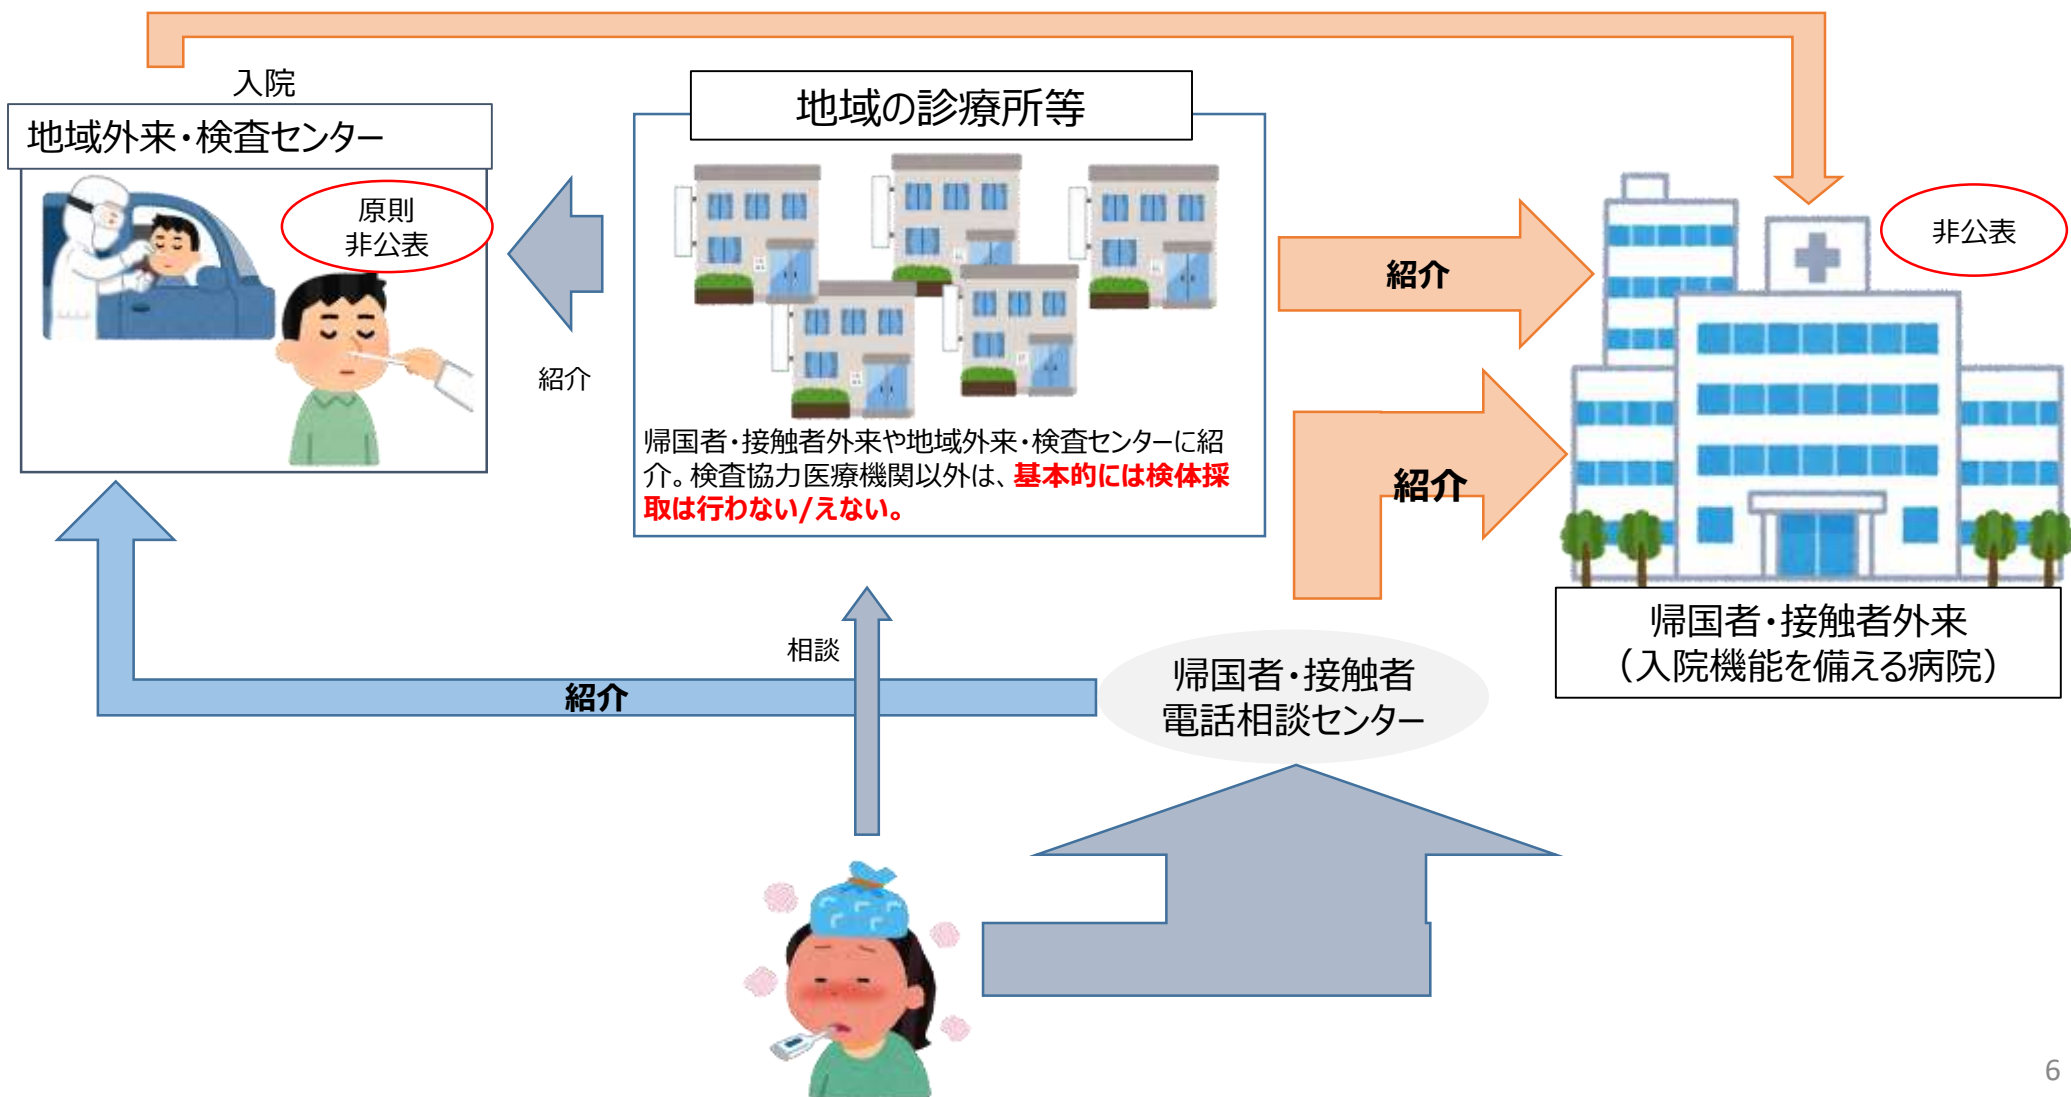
入院

地域外来・検査センター

原則
非公表

地域の診療所等

紹介

帰国者・接触者外来や地域外来・検査センターに紹介。検査協力医療機関以外は、基本的には検体採取は行わない/えない。

紹介

紹介

非公表

帰国者・接触者外来
（入院機能を備える病院）

相談

紹介

帰国者・接触者
電話相談センター

6